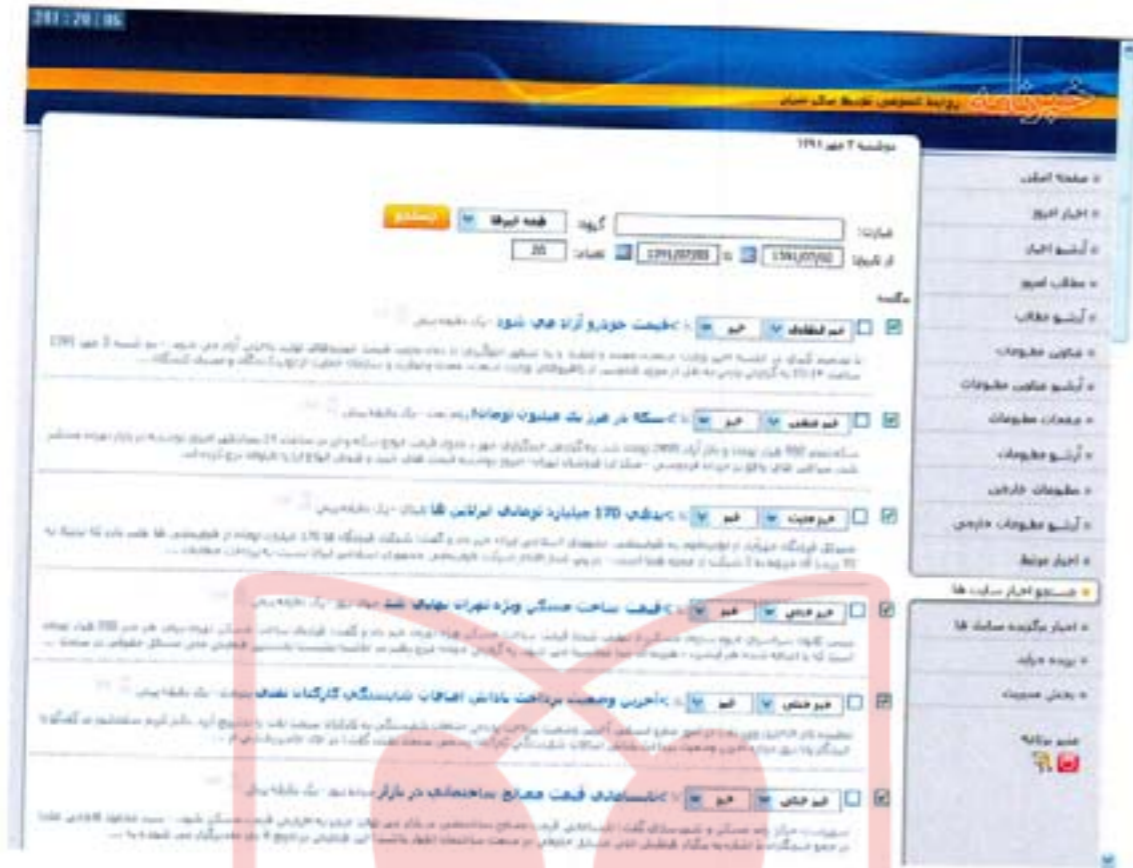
201:20:05

خبرنامه

روابط عمومی توسط سگ خبری

دوشنبه ۳ مهر ۱۳۹۱

» صفحه اصلی
» اخبار امروز
» آرشیو اخبار
» مطالب امروز
» آرشیو مطالب
» عناوین مطبوعات
» آرشیو عناوین مطبوعات
» برچسب مطبوعات
» آرشیو مطبوعات
» مطبوعات خارجی
» آرشیو مطبوعات خارجی
» اخبار مرتبط
» جستجو اخبار سایت ها
» اخبار برگزیده سایت ها
» پرونده خبری
» بخش مدیریت

عبارت: گروه: همه گروه ها جستجو

از تاریخ: 1391/07/02 تا 1391/07/03 تعداد: 20

قیمت خودرو آزاد می شود

سکه در مرز یک میلیون تومان

پیش بینی 170 میلیارد تومانی ایرانیان ها

قیمت ساخت مسکن ویژه تهران نهایی شد

آخرین وضعیت پرداخت پاداش افزایش شایستگی کارکنان

نابسامانی قیمت مصالح ساختمانی در بازار

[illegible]